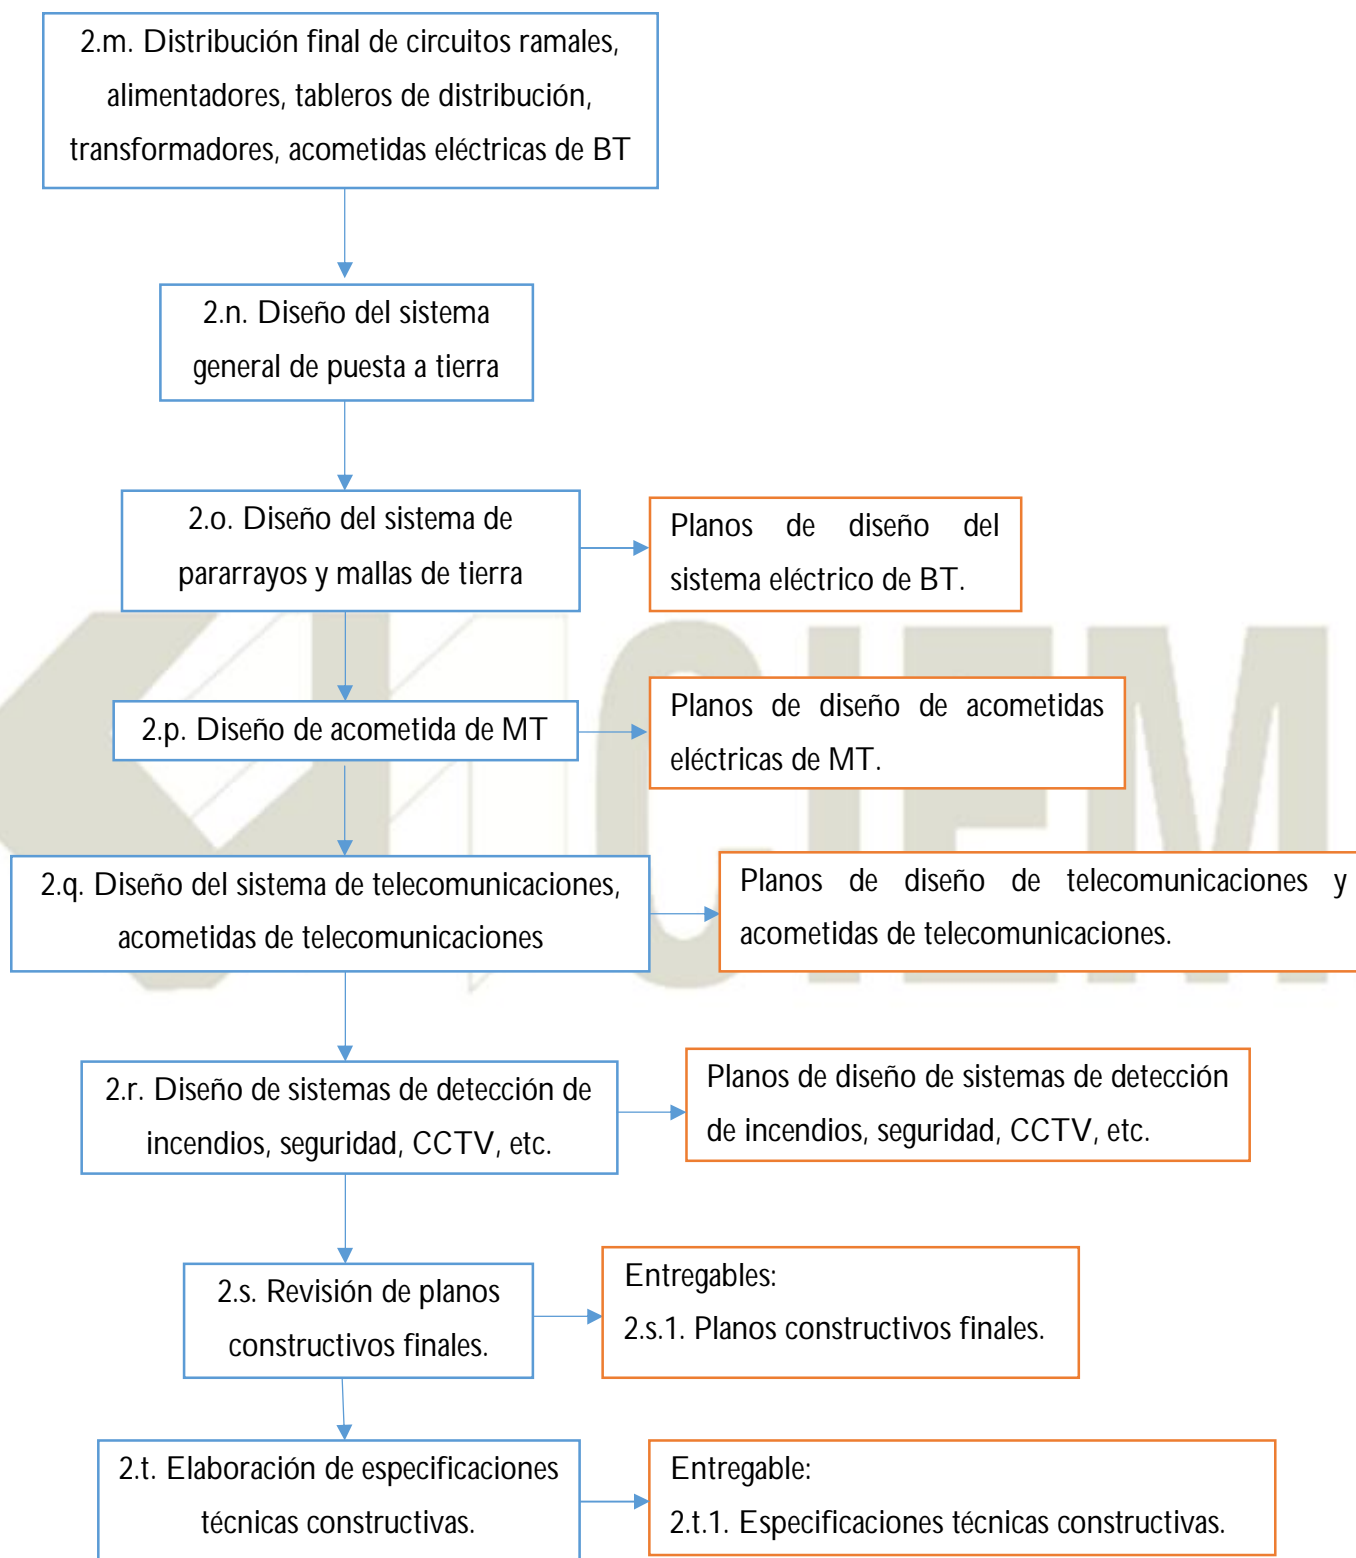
2.m. Distribución final de circuitos ramales, alimentadores, tableros de distribución, transformadores, acometidas eléctricas de BT

2.n. Diseño del sistema general de puesta a tierra

2.o. Diseño del sistema de pararrayos y mallas de tierra

Planos de diseño del sistema eléctrico de BT.

2.p. Diseño de acometida de MT

Planos de diseño de acometidas eléctricas de MT.

2.q. Diseño del sistema de telecomunicaciones, acometidas de telecomunicaciones

Planos de diseño de telecomunicaciones y acometidas de telecomunicaciones.

2.r. Diseño de sistemas de detección de incendios, seguridad, CCTV, etc.

Planos de diseño de sistemas de detección de incendios, seguridad, CCTV, etc.

2.s. Revisión de planos constructivos finales.

Entregables:
2.s.1. Planos constructivos finales.

2.t. Elaboración de especificaciones técnicas constructivas.

Entregable:
2.t.1. Especificaciones técnicas constructivas.

CIEM